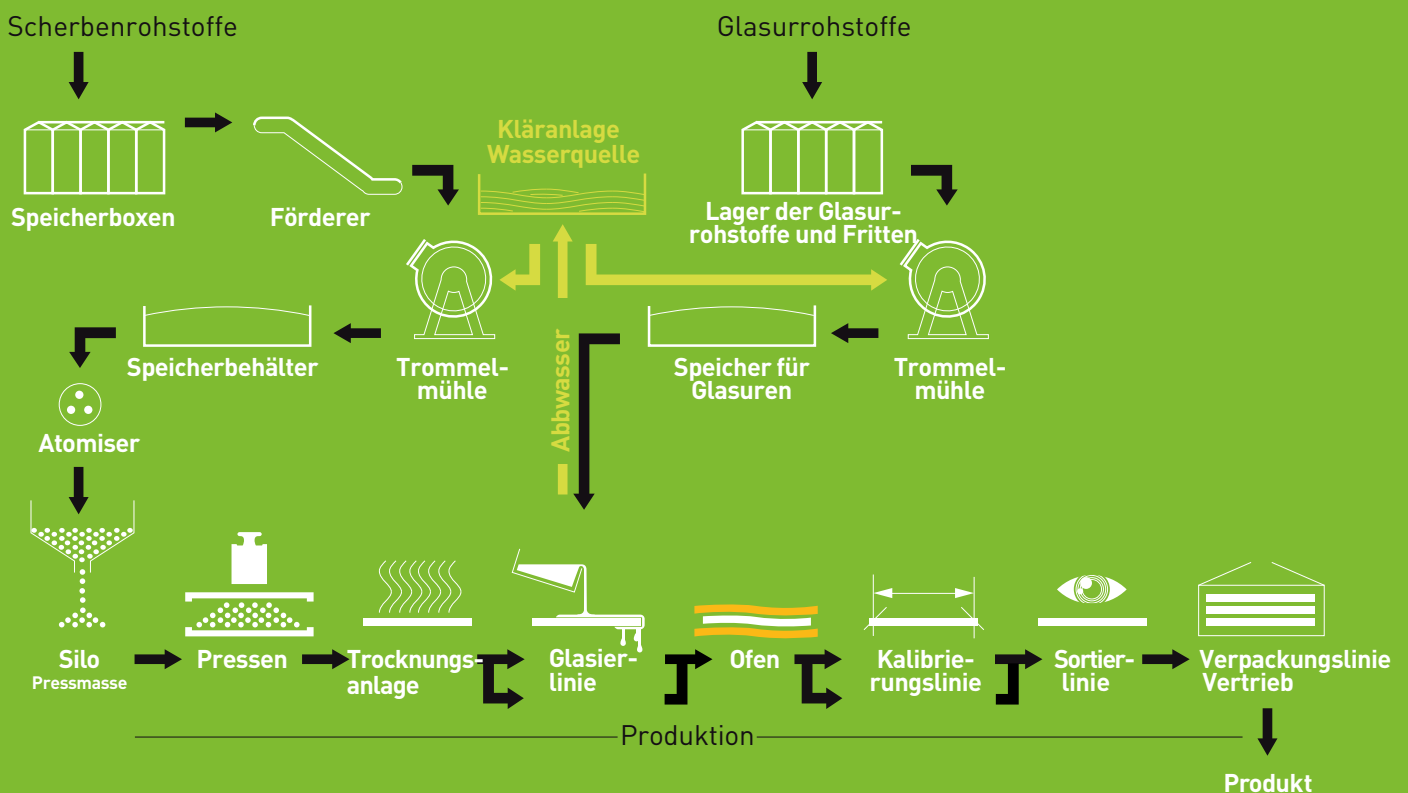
Scherbenrohstoffe

Glasurrohstoffe

Speicherboxen

Förderer

Kläranlage Wasserquelle

Lager der Glasurrohstoffe und Fritten

Speicherbehälter

Trommelmühle

Abbwasser

Speicher für Glasuren

Trommelmühle

Atomiser

Silo
Pressmasse

Pressen

Trocknungsanlage

Glasierlinie

Ofen

Kalibrierungslinie

Sortierlinie

Verpackungslinie
Vertrieb

Produktion

Produkt